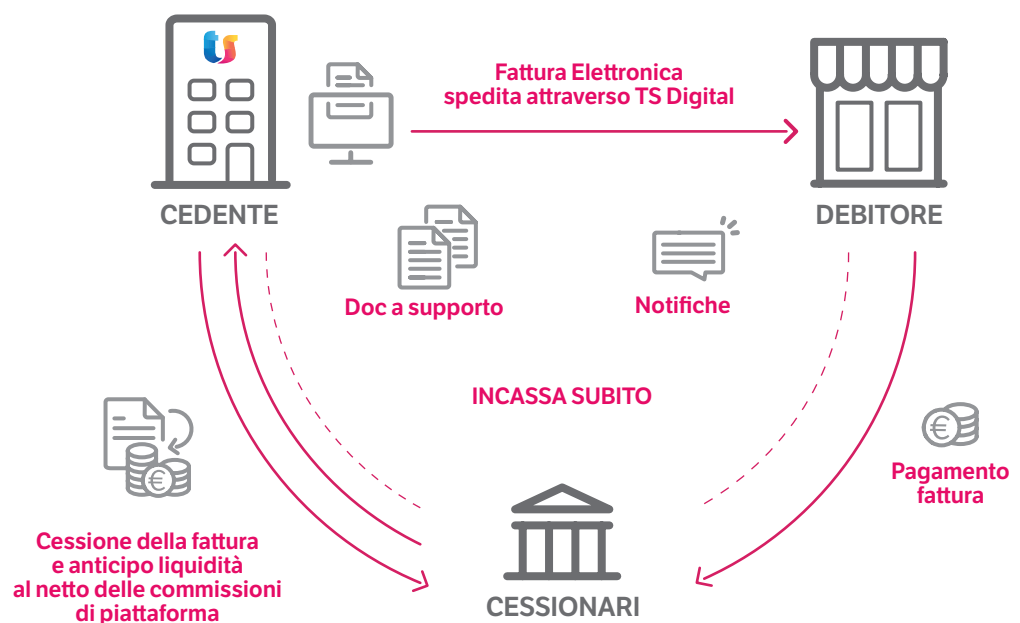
ts

CEDENTE

Fattura Elettronica spedita attraverso TS Digital

DEBITORE

Doc a supporto

Notifiche

INCASSA SUBITO

Cessione della fattura e anticipo liquidità al netto delle commissioni di piattaforma

Pagamento fattura

CESSIONARI